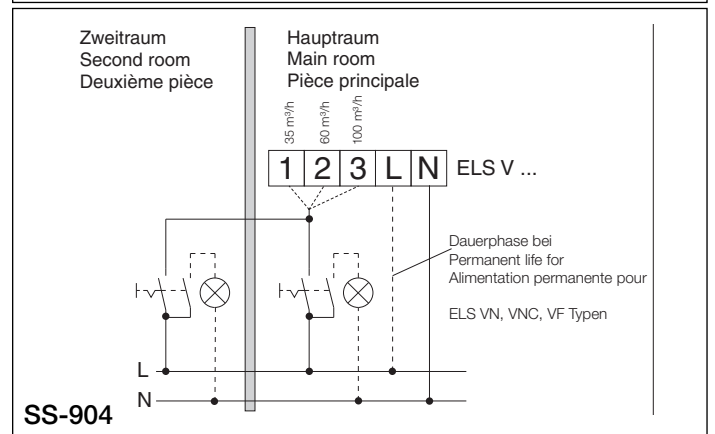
Zweitraum
Second room
Deuxième pièce

Hauptraum
Main room
Pièce principale

35 m³/h
60 m³/h
100 m³/h

1 2 3 L N ELS V ...

Dauerphase bei
Permanent life for
Alimentation permanente pour

ELS VN, VNC, VF Typen

L
N

SS-904